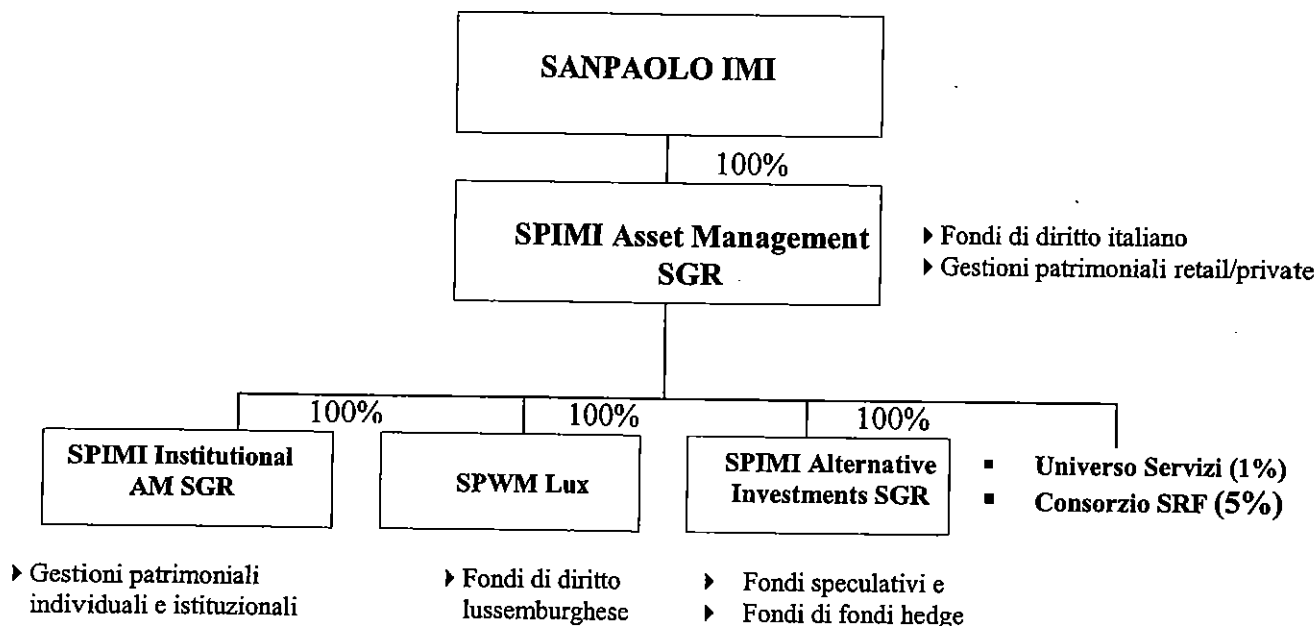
SANPAOLO IMI

100%

SPIMI Asset Management SGR

▸ Fondi di diritto italiano
▸ Gestioni patrimoniali retail/private

100%

100%

100%

SPIMI Institutional AM SGR

SPWM Lux

SPIMI Alternative Investments SGR

▪ Universo Servizi (1%)
▪ Consorzio SRF (5%)

▸ Gestioni patrimoniali individuali e istituzionali

▸ Fondi di diritto lussemburghese

▸ Fondi speculativi e
▸ Fondi di fondi hedge